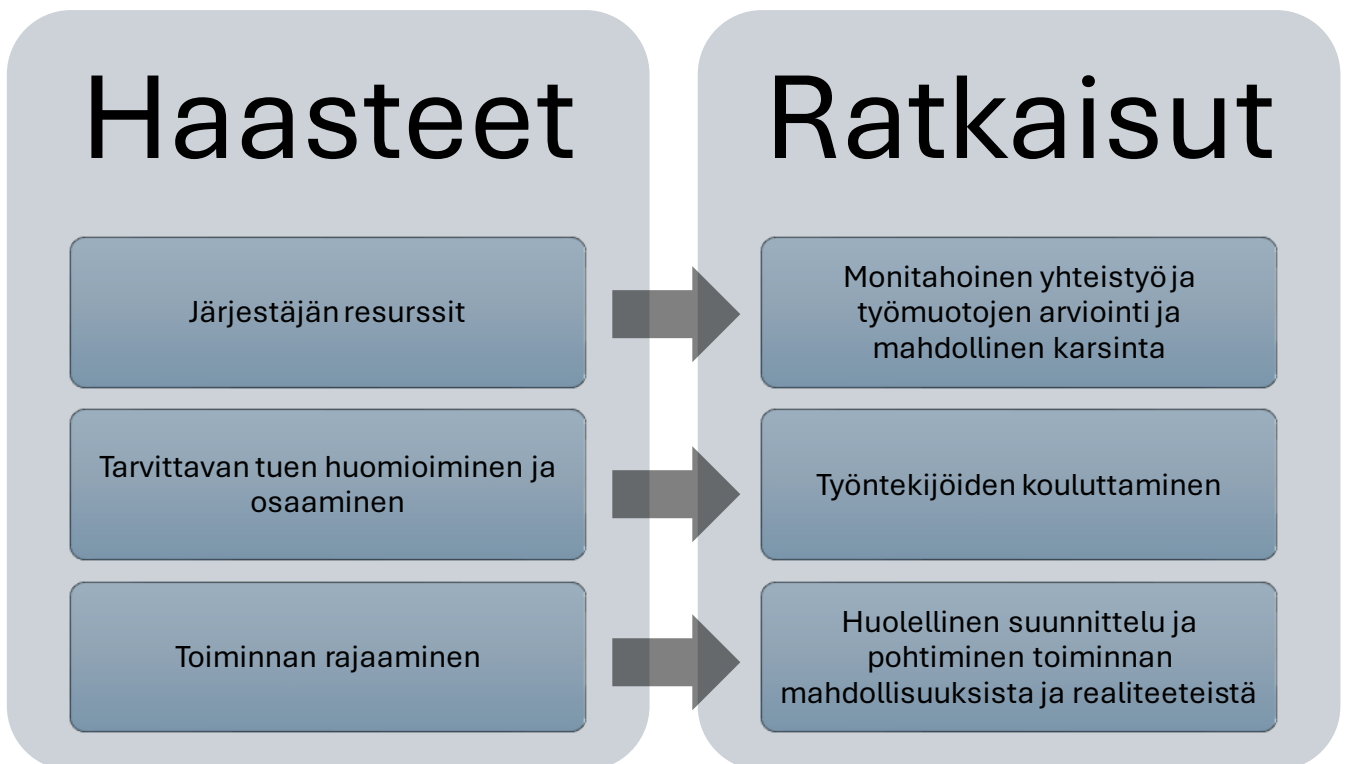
Haasteet

Järjestäjän resurssit

Tarvittavan tuen huomioiminen ja osaaminen

Toiminnan rajaaminen

Ratkaisut

Monitahoinen yhteistyö ja työmuotojen arviointi ja mahdollinen karsinta

Työntekijöiden kouluttaminen

Huolellinen suunnittelu ja pohtiminen toiminnan mahdollisuuksista ja realiteeteistä